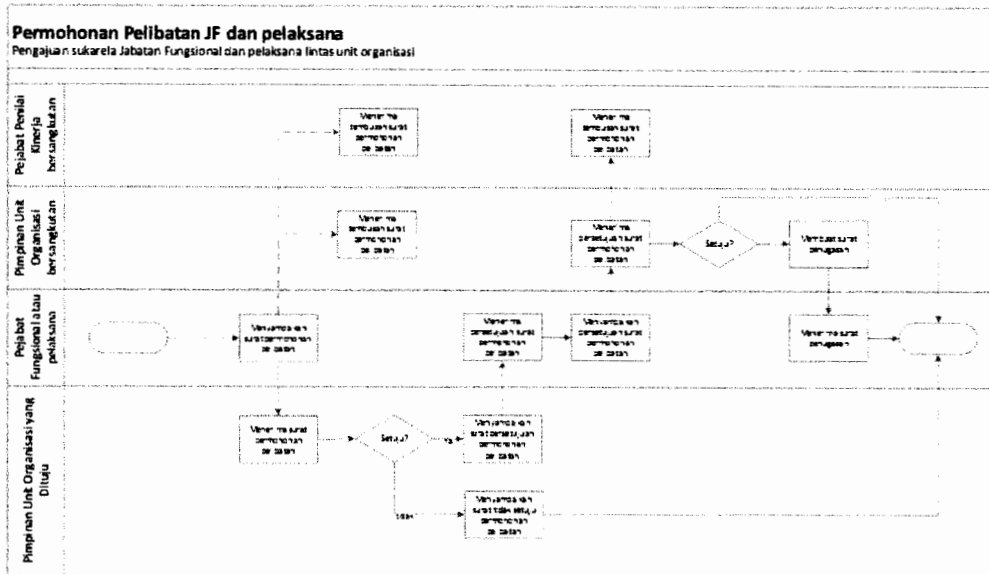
Permohonan Pelibatan JF dan pelaksana
Pengajuan sukarela Jabatan Fungsional dan pelaksana lintas unit organisasi

Pejabat Penilai Kinerja bersangkutan

Menerima tembusan surat permohonan pelibatan

Menerima tembusan surat permohonan pelibatan

Pimpinan Unit Organisasi bersangkutan

Menerima tembusan surat permohonan pelibatan

Menerima persetujuan surat permohonan pelibatan

Setuju?

Membuat surat penugasan

Pejabat Fungsional atau pelaksana

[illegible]

Menyampaikan surat permohonan pelibatan

Menerima persetujuan surat permohonan pelibatan

Menyampaikan persetujuan surat permohonan pelibatan

Menerima surat penugasan

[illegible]

Pimpinan Unit Organisasi yang Dituju

Menerima surat permohonan pelibatan

Setuju?

Ya

Menyampaikan surat persetujuan permohonan pelibatan

tidak

Menyampaikan surat tidak setuju permohonan pelibatan